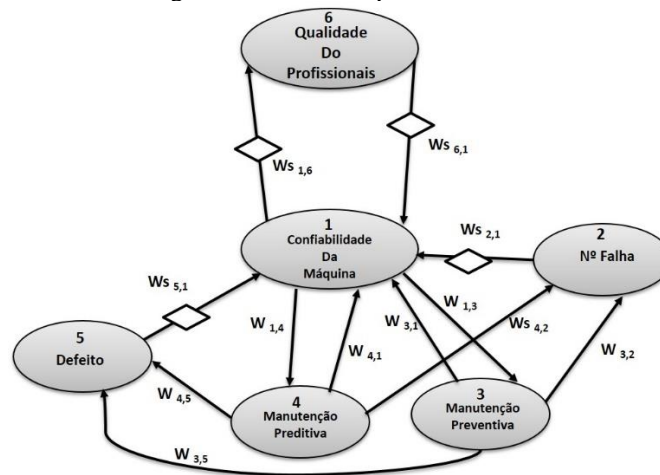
6
Qualidade
Do
Profissionais

$Ws_{1,6}$

$Ws_{6,1}$

1
Confiabilidade
Da
Máquina

$Ws_{2,1}$

2
Nº Falha

$Ws_{5,1}$

5
Defeito

$W_{1,4}$

$W_{4,1}$

$W_{3,1}$

$W_{1,3}$

$Ws_{4,2}$

$W_{3,2}$

$W_{4,5}$

4
Manutenção
Preditiva

3
Manutenção
Preventiva

$W_{3,5}$